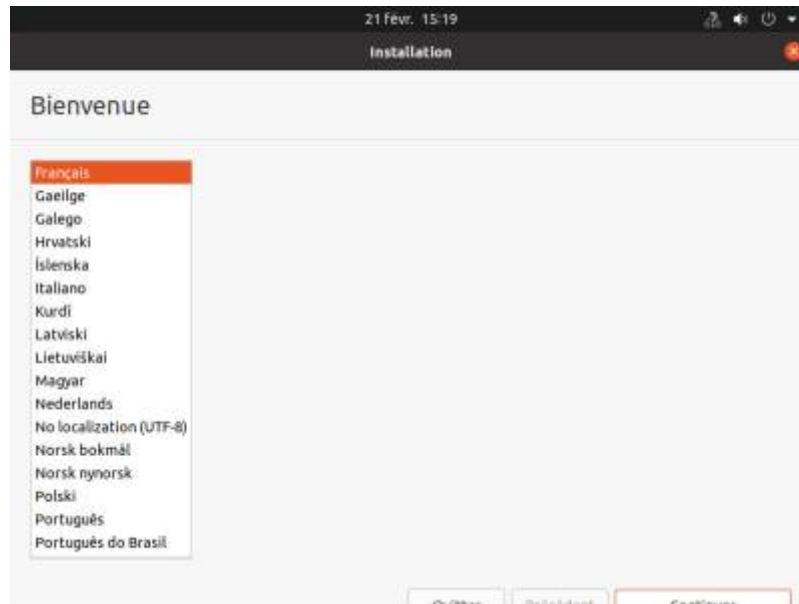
21 févr. 15:19

Installation

Bienvenue

Français
Gaeilge
Galego
Hrvatski
Íslenska
Italiano
Kurdî
Latviski
Lietuviškai
Magyar
Nederlands
No localization (UTF-8)
Norsk bokmål
Norsk nynorsk
Polski
Português
Português do Brasil

Quitter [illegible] Continuer